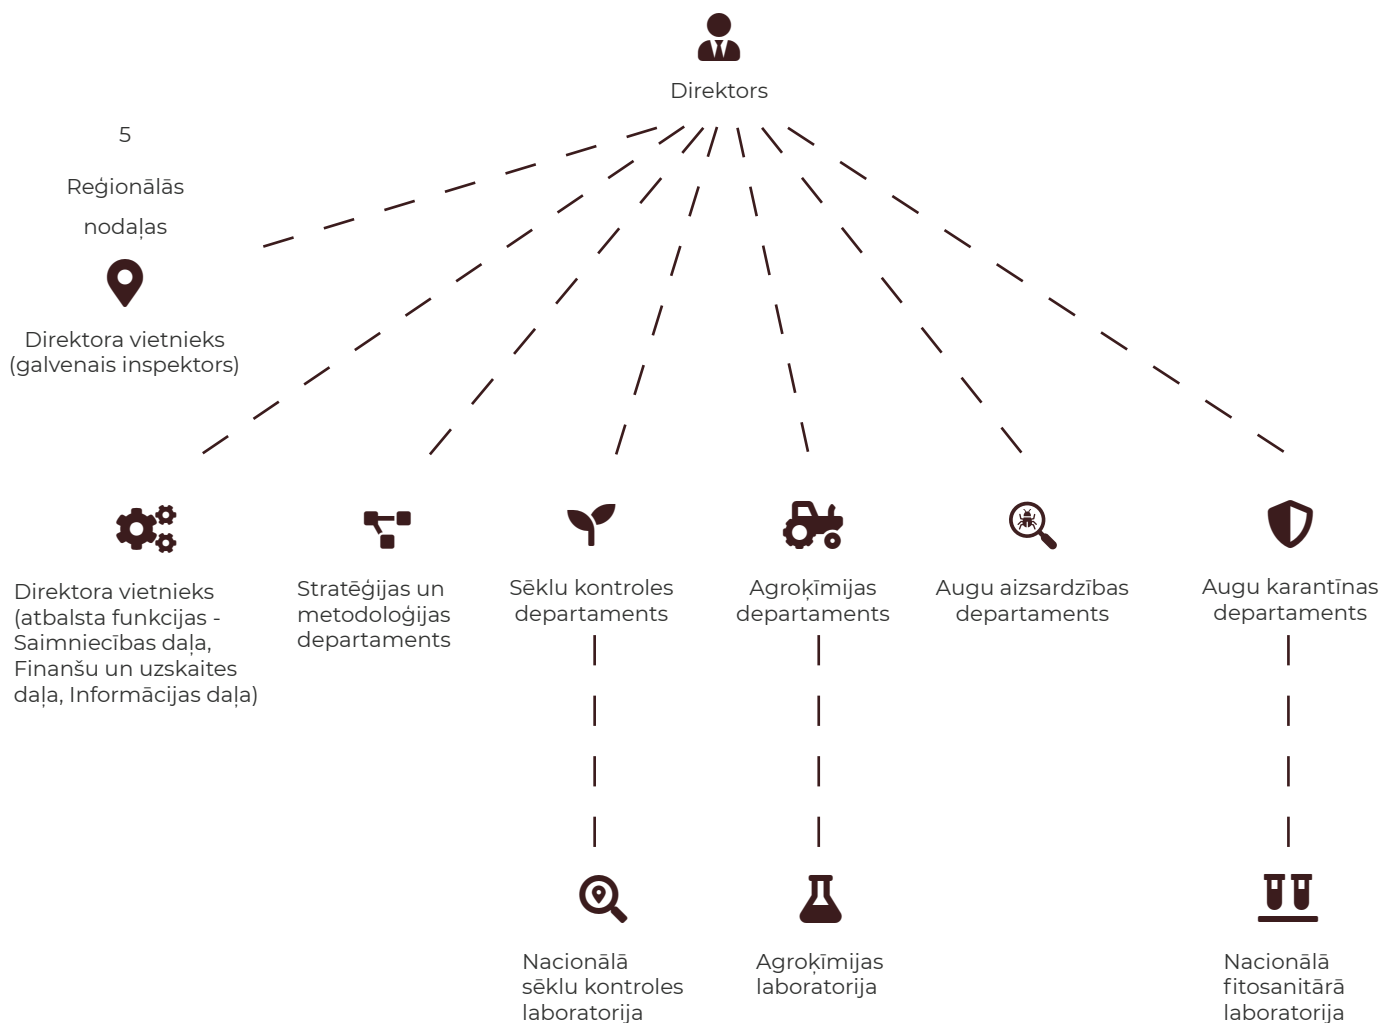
Direktors

5

Reģionālās

nodaļas

Direktora vietnieks (galvenais inspektors)

Direktora vietnieks (atbalsta funkcijas - Saimniecības daļa, Finanšu un uzskaites daļa, Informācijas daļa)

Stratēģijas un metodoloģijas departaments

Sēklu kontroles departaments

Agroķīmijas departaments

Augu aizsardzības departaments

Augu karantīnas departaments

Nacionālā sēklu kontroles laboratorija

Agroķīmijas laboratorija

Nacionālā fitosanitārā laboratorija